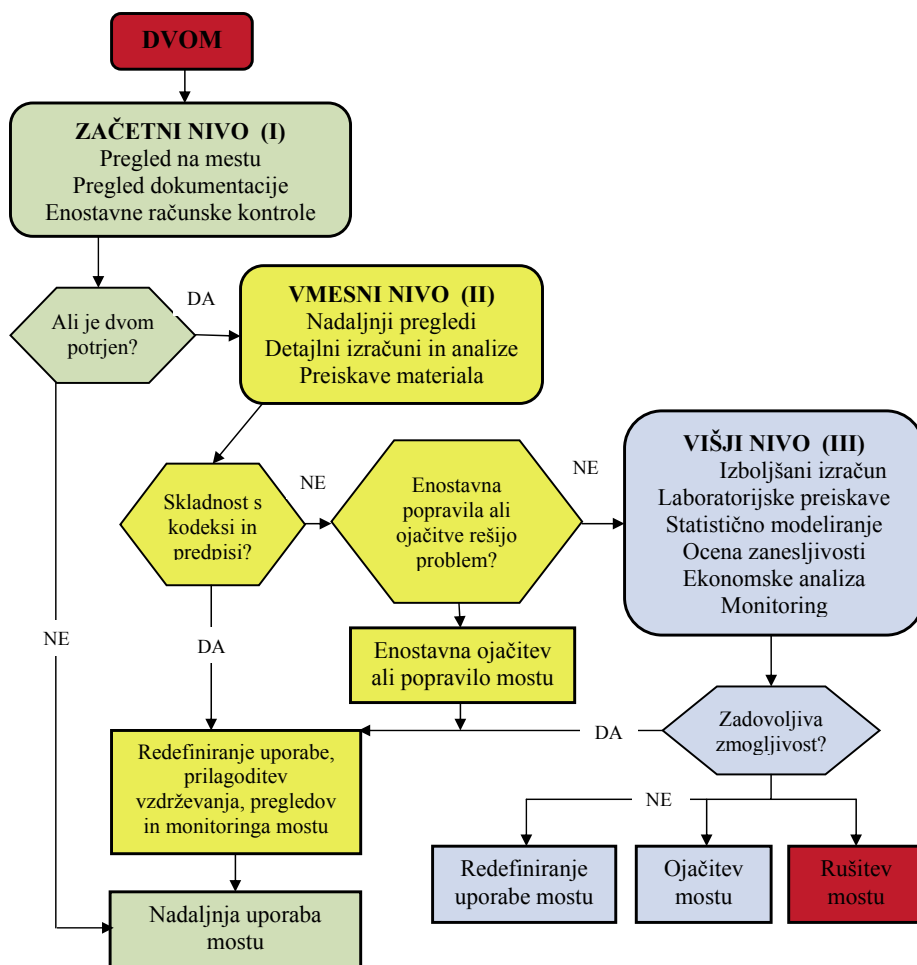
DVOM

ZAČETNI NIVO (I)
Pregled na mestu
Pregled dokumentacije
Enostavne računske kontrole

Ali je dvom potrjen?

DA

VMESNI NIVO (II)
Nadaljnji pregledi
Detajlni izračuni in analize
Preiskave materiala

Skladnost s kodeksi in predpisi?

NE

Enostavna popravila ali ojačitve rešijo problem?

NE

VIŠJI NIVO (III)
Izboljšani izračun
Laboratorijske preiskave
Statistično modeliranje
Ocena zanesljivosti
Ekonomske analiza
Monitoring

NE

DA

Enostavna ojačitev ali popravilo mostu

DA

Zadovoljiva zmogljivost?

Redefiniranje uporabe, prilagoditev vzdrževanja, pregledov in monitoringa mostu

NE

Redefiniranje uporabe mostu

Ojačitev mostu

Rušitev mostu

Nadaljnja uporaba mostu